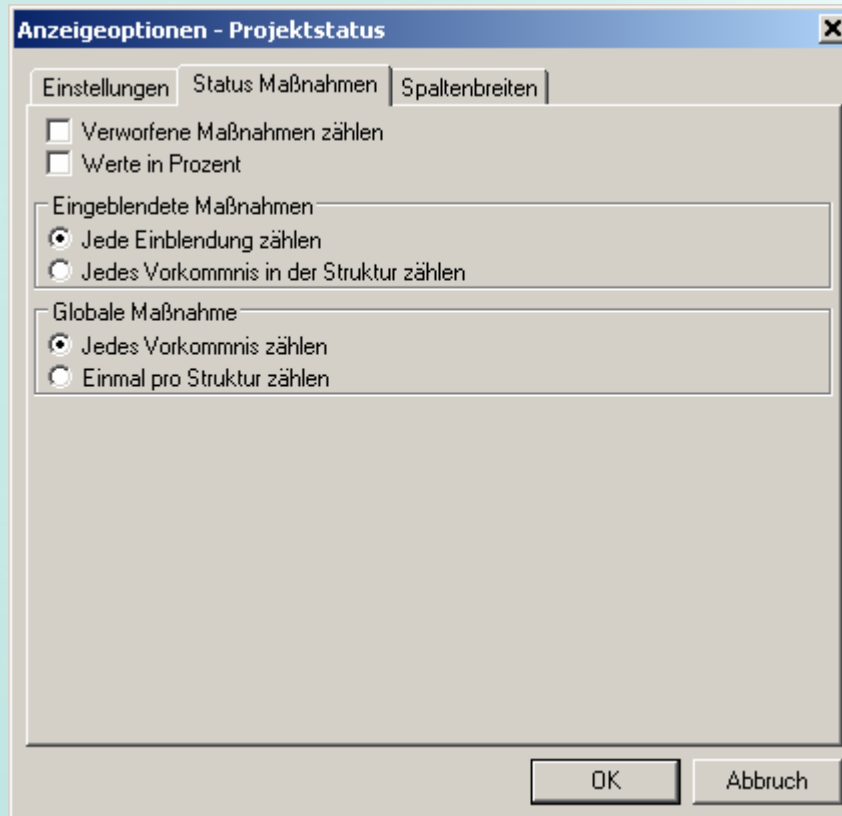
Anzeigeoptionen - Projektstatus

Einstellungen | Status Maßnahmen | Spaltenbreiten

Verworfene Maßnahmen zählen
Werte in Prozent

Eingeblendete Maßnahmen
Jede Einblendung zählen
Jedes Vorkommnis in der Struktur zählen

Globale Maßnahme
Jedes Vorkommnis zählen
Einmal pro Struktur zählen

OK
Abbruch